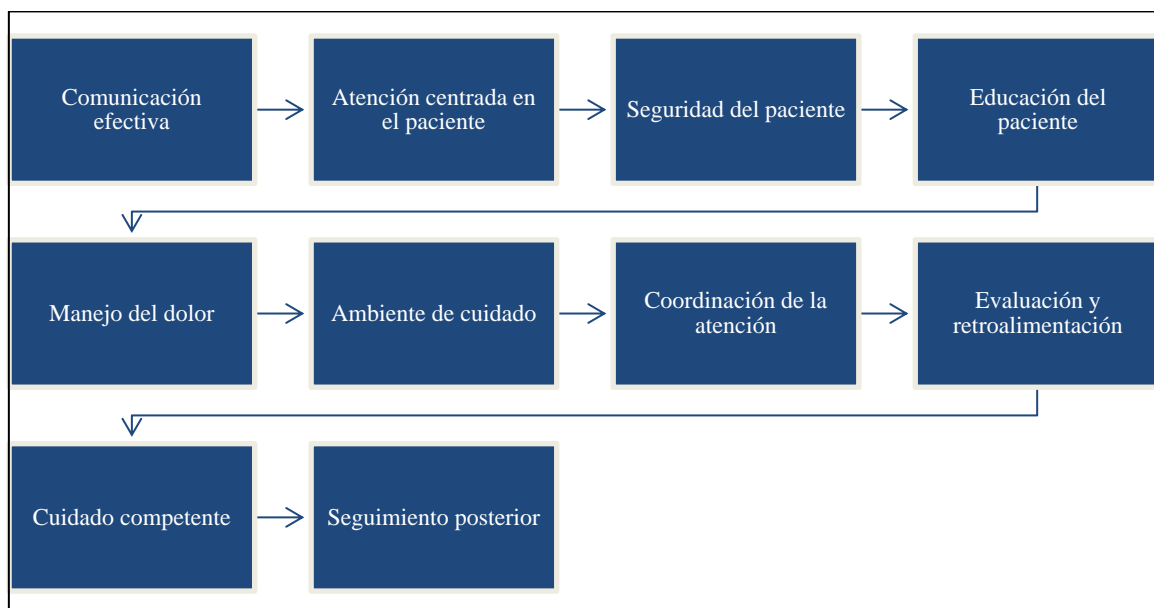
Comunicación efectiva

Atención centrada en el paciente

Seguridad del paciente

Educación del paciente

Manejo del dolor

Ambiente de cuidado

Coordinación de la atención

Evaluación y retroalimentación

Cuidado competente

Seguimiento posterior